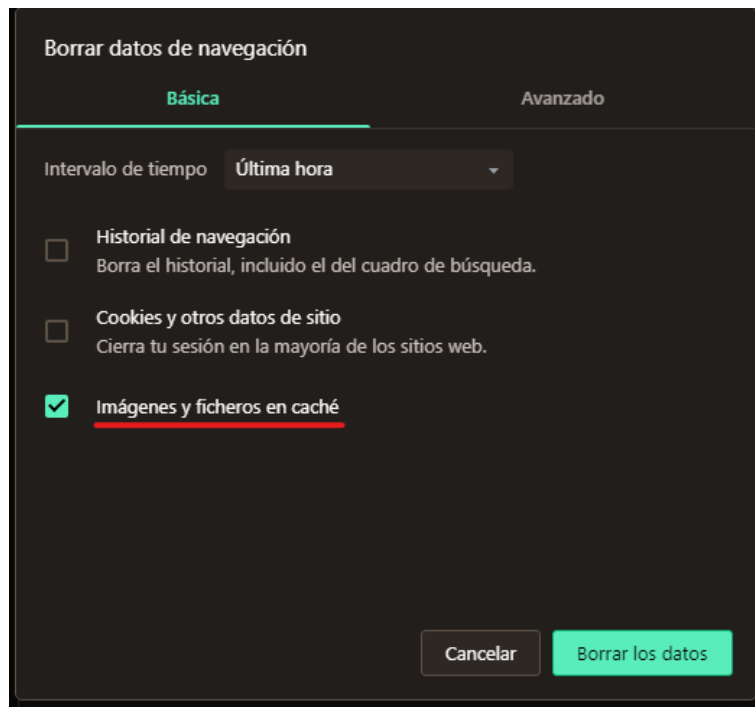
Borrar datos de navegación

Básica

Avanzado

Intervalo de tiempo Última hora

Historial de navegación
Borra el historial, incluido el del cuadro de búsqueda.

Cookies y otros datos de sitio
Cierra tu sesión en la mayoría de los sitios web.

Imágenes y ficheros en caché

Cancelar

Borrar los datos